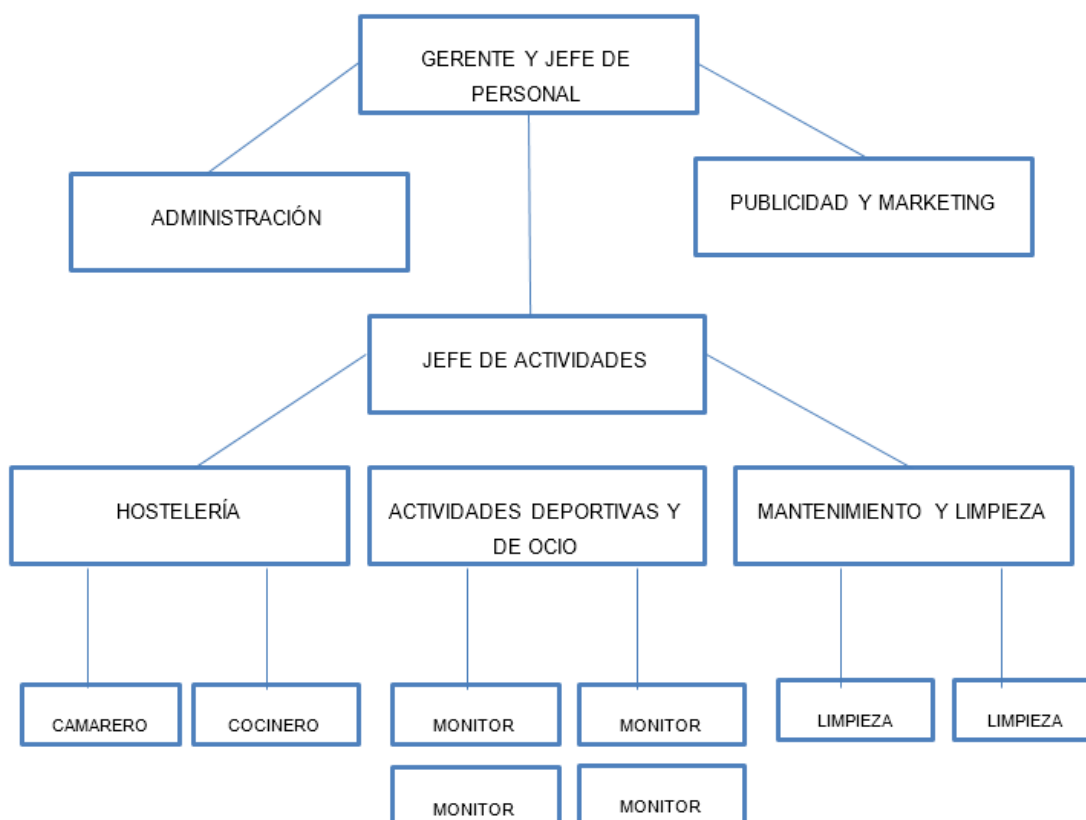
GERENTE Y JEFE DE PERSONAL

ADMINISTRACIÓN

PUBLICIDAD Y MARKETING

JEFE DE ACTIVIDADES

HOSTELERÍA

ACTIVIDADES DEPORTIVAS Y DE OCIO

MANTENIMIENTO Y LIMPIEZA

CAMARERO

COCINERO

MONITOR

MONITOR

LIMPIEZA

LIMPIEZA

MONITOR

MONITOR